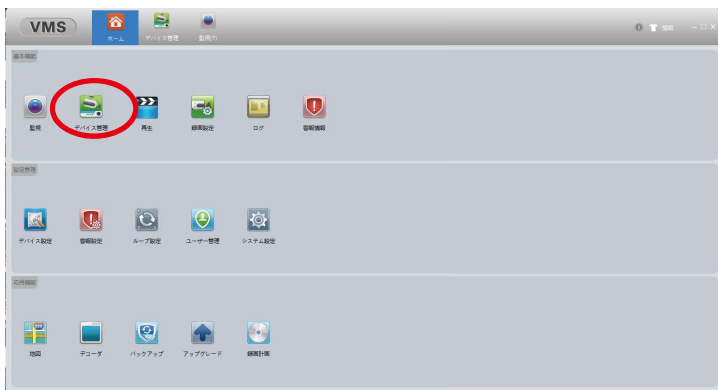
VMS

ホーム

デバイス管理

監視

基本機能

監視

デバイス管理

再生

録画設定

ログ

警報情報

設定管理

デバイス設定

警報設定

ループ設定

ユーザー管理

システム設定

応用機能

地図

デコーダ

バックアップ

アップグレード

録画計画